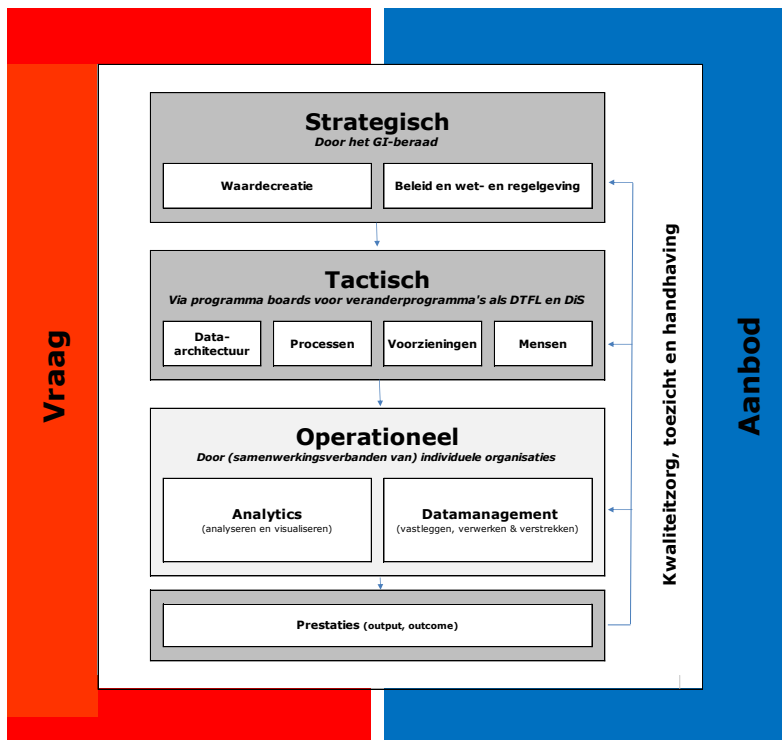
Vraag

Strategisch
Door het GI-beraad

Waardecreatie

Beleid en wet- en regelgeving

Tactisch
Via programma boards voor veranderprogramma's als DTFL en DiS

Data-architectuur

Processen

Voorzieningen

Mensen

Operationeel
Door (samenwerkingsverbanden van) individuele organisaties

Analytics
(analyseren en visualiseren)

Datamanagement
(vastleggen, verwerken & verstrekken)

Prestaties (output, outcome)

Kwaliteitzorg, toezicht en handhaving

Aanbod